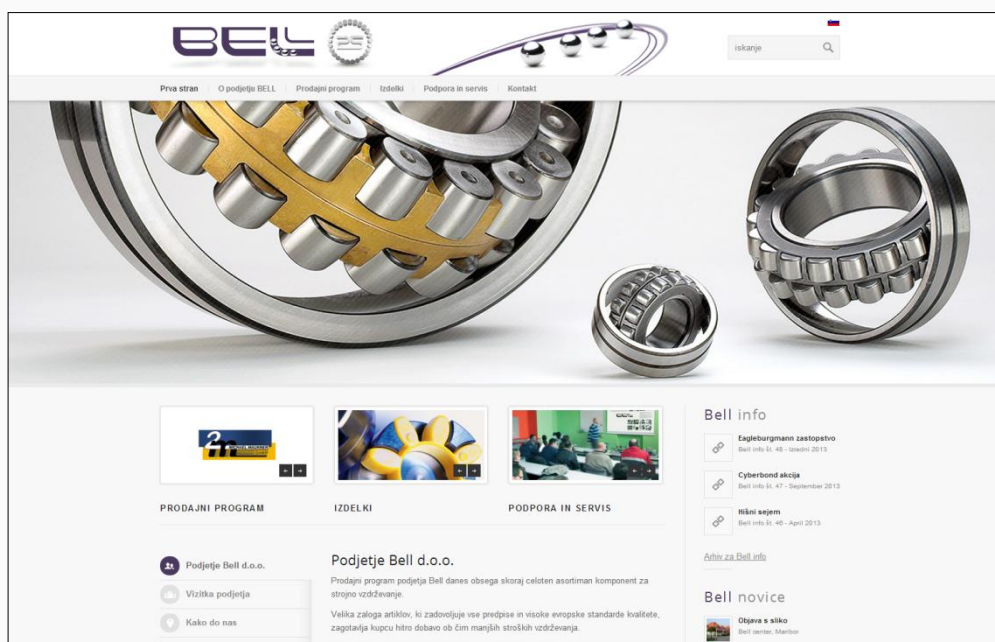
BELL

iskanje

Prva stran | O podjetju BELL | Prodajni program | Izdelki | Podpora in servis | Kontakt

PRODAJNI PROGRAM

IZDELKI

PODPORA IN SERVIS

Bell info

Eagleburgmann zastopstvo
Bell info št. 48 - Izredni 2013

Cyberbond akcija
Bell info št. 47 - September 2013

Hišni sejem
Bell info št. 46 - April 2013

Arhiv za Bell info

Bell novice

Objava s sliko
Bell center, Maribor

Podjetje Bell d.o.o.

Vizitka podjetja

Kako do nas

Podjetje Bell d.o.o.

Prodajni program podjetja Bell danes obsega skoraj celoten asortiman komponent za strojno vzdrževanje.

Velika zaloga artiklov, ki zadovoljuje vse predpise in visoke evropske standarde kvalitete, zagotavlja kupcu hitro dobavo ob čim manjših stroških vzdrževanja.